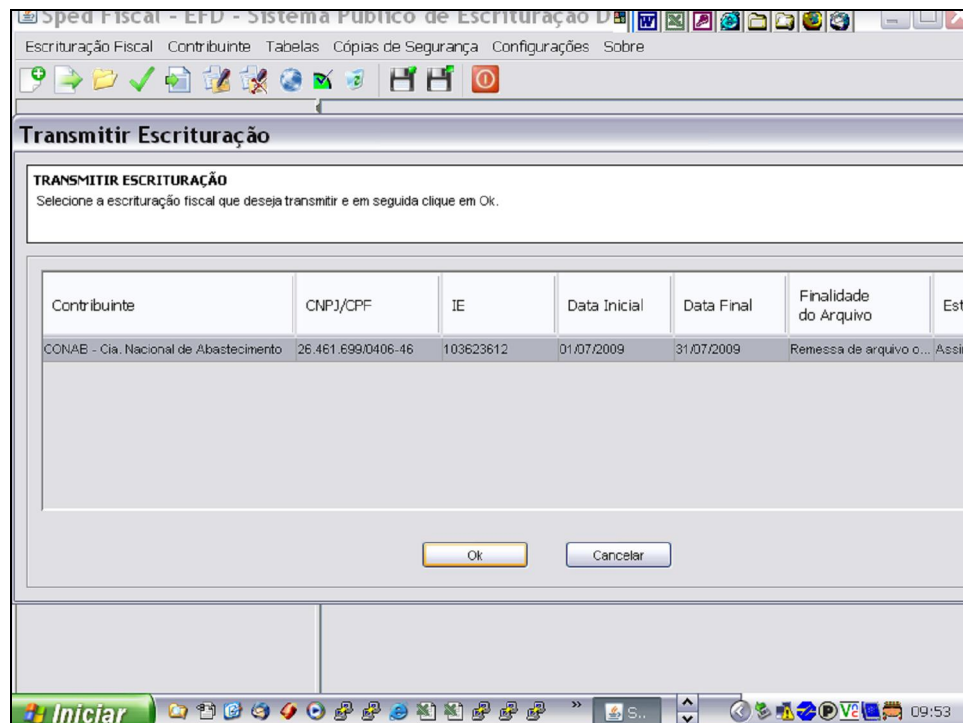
Sped Fiscal - EFD - Sistema Público de Escrituração D

Escrituração Fiscal Contribuinte Tabelas Cópias de Segurança Configurações Sobre

Transmitir Escrituração

TRANSMITIR ESCRITURAÇÃO
Selecione a escrituração fiscal que deseja transmitir e em seguida clique em Ok.

| Contribuinte | CNPJ/CPF | IE | Data Inicial | Data Final | Finalidade do Arquivo | Est |
|---|---|---|---|---|---|---|
| CONAB - Cia. Nacional de Abastecimento | 26.461.699/0406-46 | 103623612 | 01/07/2009 | 31/07/2009 | Remessa de arquivo o... | Assi |

Ok Cancelar

Iniciar S... 09:53